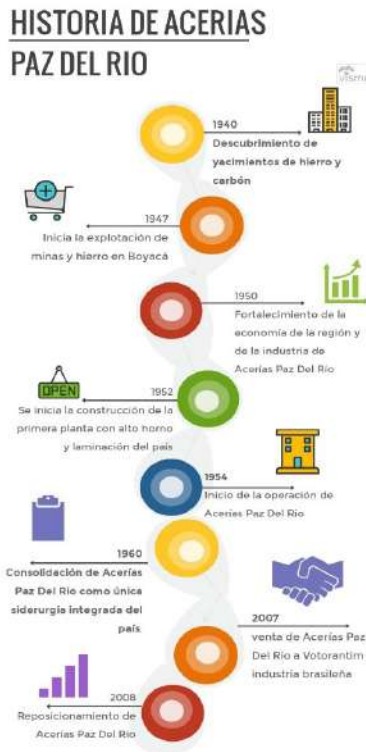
HISTORIA DE ACERIAS PAZ DEL RIO

visme

1940
Descubrimiento de yacimientos de hierro y carbón

1947
Inicia la explotación de minas y hierro en Boyacá

1950
Fortalecimiento de la economía de la región y de la industria de Acerías Paz Del Rio

OPEN

1952
Se inicia la construcción de la primera planta con alto horno y laminación del país

1954
Inicio de la operación de Acerías Paz Del Rio

1960
Consolidación de Acerías Paz Del Rio como única siderurgia integrada del país

2007
venta de Acerías Paz Del Rio a Votorantim industria brasileña

2008
Reposicionamiento de Acerías Paz Del Rio